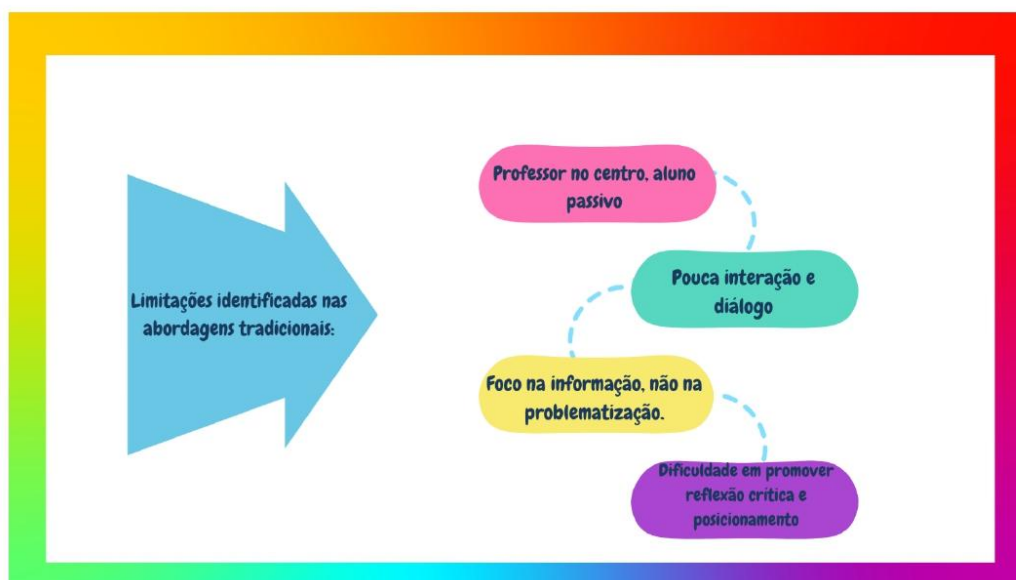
Limitações identificadas nas abordagens tradicionais:

Professor no centro, aluno passivo

Pouca interação e diálogo

Foco na informação, não na problematização.

Dificuldade em promover reflexão crítica e posicionamento